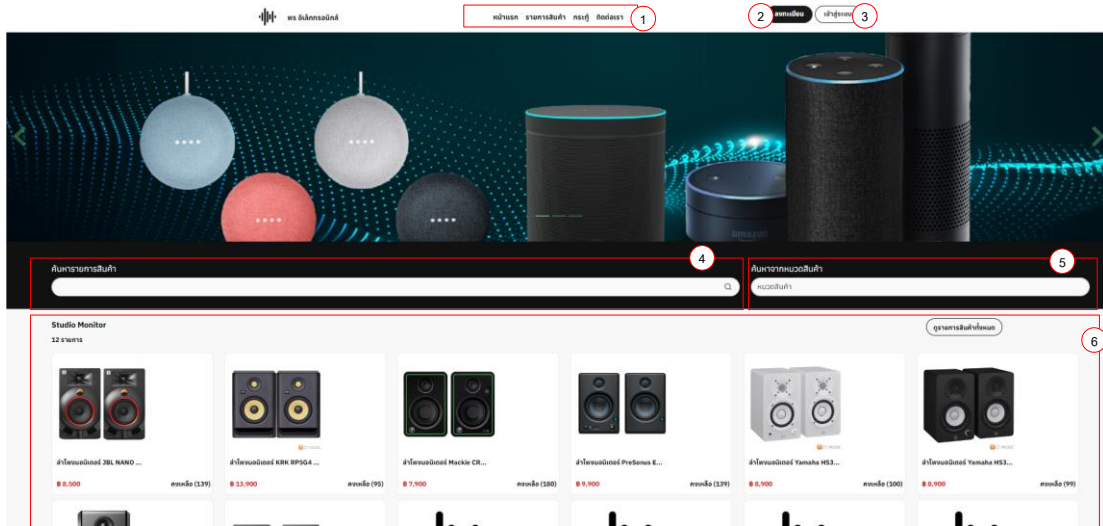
พร อิเล็กทรอนิกส์

หน้าแรก รายการสินค้า กระทู้ ติดต่อเรา 1

2 ลงทะเบียน เข้าสู่ระบบ 3

amazon

ค้นหารายการสินค้า 4

ค้นหาจากหมวดสินค้า 5

หมวดสินค้า

Studio Monitor

12 รายการ

ดูรายการสินค้าทั้งหมด 6

ลำโพงมอนิเตอร์ JBL NANO ...
฿ 8,500 คงเหลือ (139)

ลำโพงมอนิเตอร์ KRK RP5G4 ...
฿ 13,900 คงเหลือ (95)

ลำโพงมอนิเตอร์ Mackie CR...
฿ 7,900 คงเหลือ (180)

ลำโพงมอนิเตอร์ PreSonus E...
฿ 9,900 คงเหลือ (139)

ลำโพงมอนิเตอร์ Yamaha HS3...
฿ 8,900 คงเหลือ (100)

ลำโพงมอนิเตอร์ Yamaha HS3...
฿ 8,900 คงเหลือ (99)